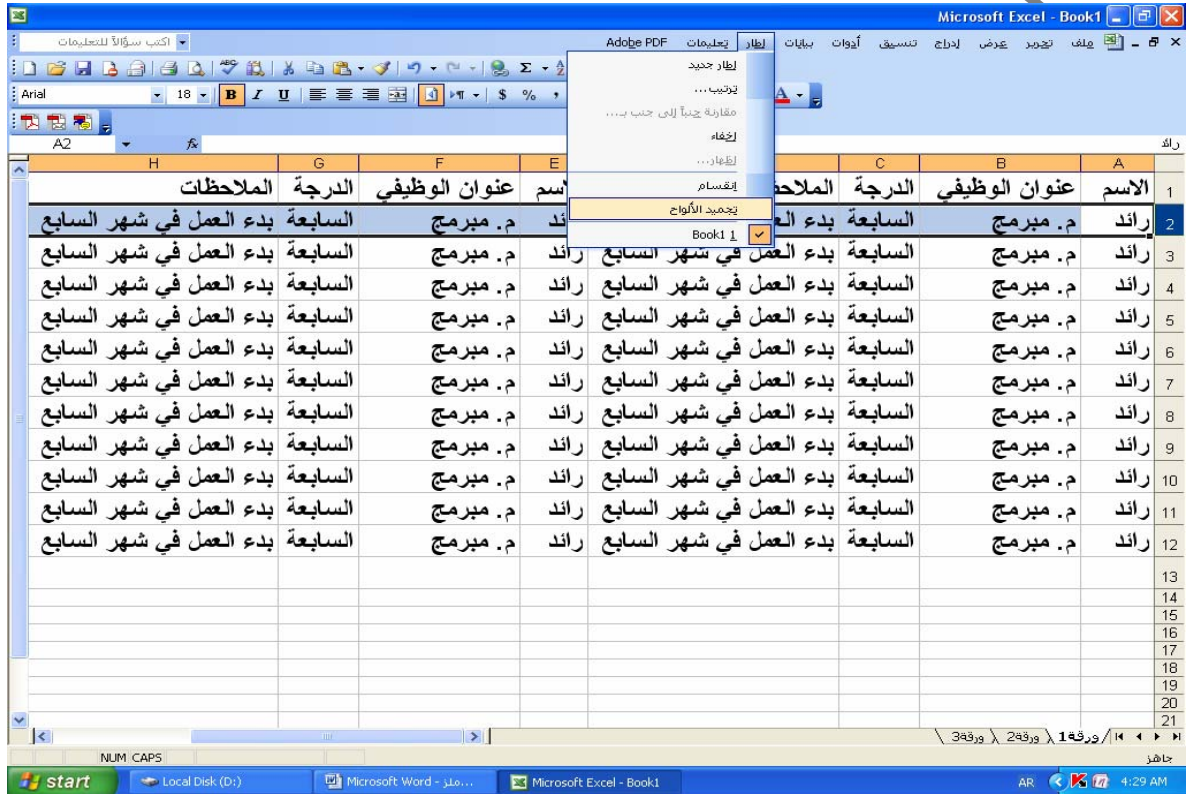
Microsoft Excel - Book1

ملف تحرير عرض إدراج تنسيق أدوات بيانات إطار تعليمات Adobe PDF

اكتب سؤالاً للتعليمات

Arial 18 B I U $ %

A2 $f_x$ رائد

إطار جديد
ترتيب...
مقارنة جنباً إلى جنب...
إخفاء
إظهار...
إنقسام
تجميد الألواح
Book1 1

| | A | B | C | D | E | F | G | H |
|---|---|---|---|---|---|---|---|---|
| 1 | الاسم | عنوان الوظيفي | الدرجة | الملاحظ | سم | عنوان الوظيفي | الدرجة | الملاحظات |
| 2 | رائد | م. مبرمج | السابعة | بدء الع | ئد | م. مبرمج | السابعة | بدء العمل في شهر السابع |
| 3 | رائد | م. مبرمج | السابعة | بدء العمل في شهر السابع | رائد | م. مبرمج | السابعة | بدء العمل في شهر السابع |
| 4 | رائد | م. مبرمج | السابعة | بدء العمل في شهر السابع | رائد | م. مبرمج | السابعة | بدء العمل في شهر السابع |
| 5 | رائد | م. مبرمج | السابعة | بدء العمل في شهر السابع | رائد | م. مبرمج | السابعة | بدء العمل في شهر السابع |
| 6 | رائد | م. مبرمج | السابعة | بدء العمل في شهر السابع | رائد | م. مبرمج | السابعة | بدء العمل في شهر السابع |
| 7 | رائد | م. مبرمج | السابعة | بدء العمل في شهر السابع | رائد | م. مبرمج | السابعة | بدء العمل في شهر السابع |
| 8 | رائد | م. مبرمج | السابعة | بدء العمل في شهر السابع | رائد | م. مبرمج | السابعة | بدء العمل في شهر السابع |
| 9 | رائد | م. مبرمج | السابعة | بدء العمل في شهر السابع | رائد | م. مبرمج | السابعة | بدء العمل في شهر السابع |
| 10 | رائد | م. مبرمج | السابعة | بدء العمل في شهر السابع | رائد | م. مبرمج | السابعة | بدء العمل في شهر السابع |
| 11 | رائد | م. مبرمج | السابعة | بدء العمل في شهر السابع | رائد | م. مبرمج | السابعة | بدء العمل في شهر السابع |
| 12 | رائد | م. مبرمج | السابعة | بدء العمل في شهر السابع | رائد | م. مبرمج | السابعة | بدء العمل في شهر السابع |
| 13 | | | | | | | | |
| 14 | | | | | | | | |
| 15 | | | | | | | | |
| 16 | | | | | | | | |
| 17 | | | | | | | | |
| 18 | | | | | | | | |
| 19 | | | | | | | | |
| 20 | | | | | | | | |
| 21 | | | | | | | | |

ورقة1 ورقة2 ورقة3

جاهز NUM CAPS

start Local Disk (D:) Microsoft Word - مل... Microsoft Excel - Book1 AR 4:29 AM